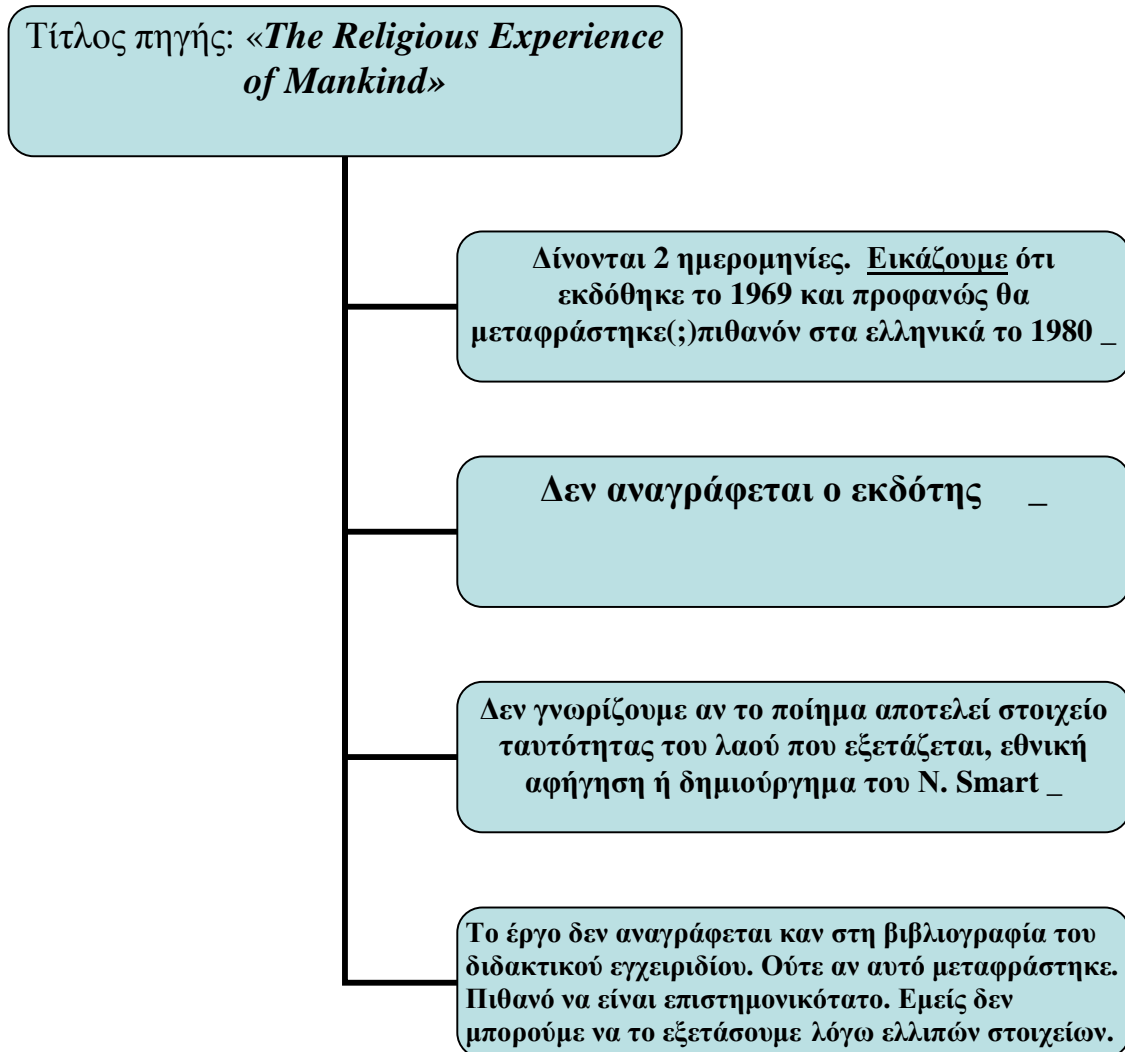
Τίτλος πηγής: «*The Religious Experience of Mankind*»

Δίνονται 2 ημερομηνίες. Εικάζουμε ότι εκδόθηκε το 1969 και προφανώς θα μεταφράστηκε(;)πιθανόν στα ελληνικά το 1980 _

Δεν αναγράφεται ο εκδότης _

Δεν γνωρίζουμε αν το ποίημα αποτελεί στοιχείο ταυτότητας του λαού που εξετάζεται, εθνική αφήγηση ή δημιούργημα του N. Smart _

Το έργο δεν αναγράφεται καν στη βιβλιογραφία του διδακτικού εγχειριδίου. Ούτε αν αυτό μεταφράστηκε. Πιθανό να είναι επιστημονικότατο. Εμείς δεν μπορούμε να το εξετάσουμε λόγω ελλιπών στοιχείων.